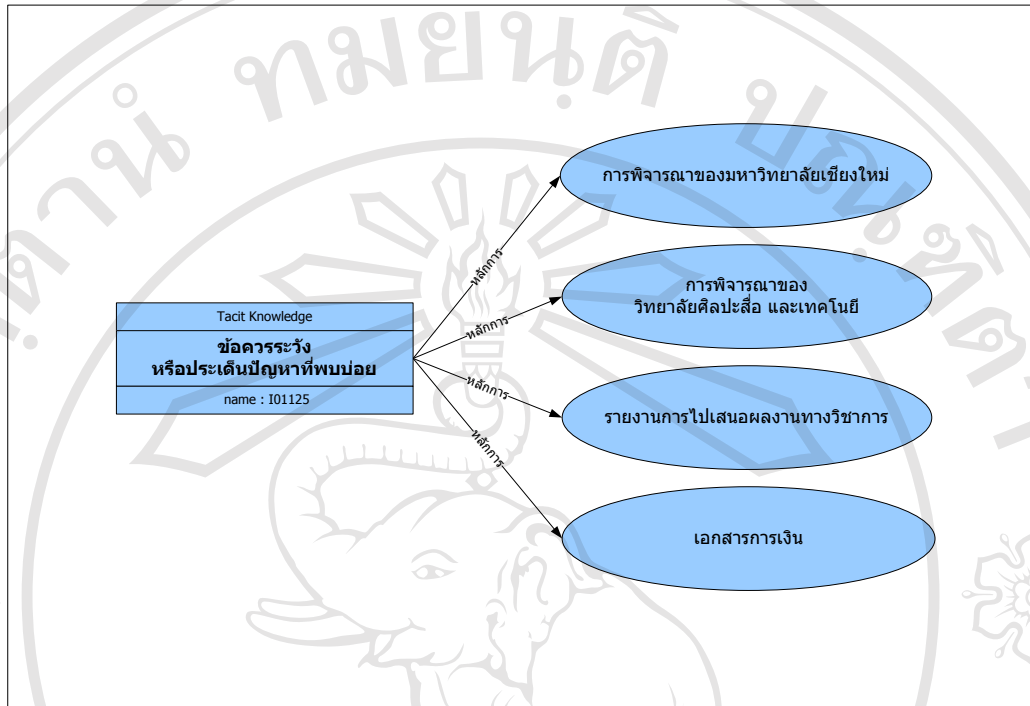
Tacit Knowledge

ข้อควรระวัง หรือประเด็นปัญหาที่พบบ่อย

name : I01125

หลักการ

หลักการ

หลักการ

หลักการ

การพิจารณาของมหาวิทยาลัยเชียงใหม่

การพิจารณาของ วิทยาลัยศิลปะสื่อ และเทคโนยี

รายงานการไปเสนอผลงานทางวิชาการ

เอกสารการเงิน